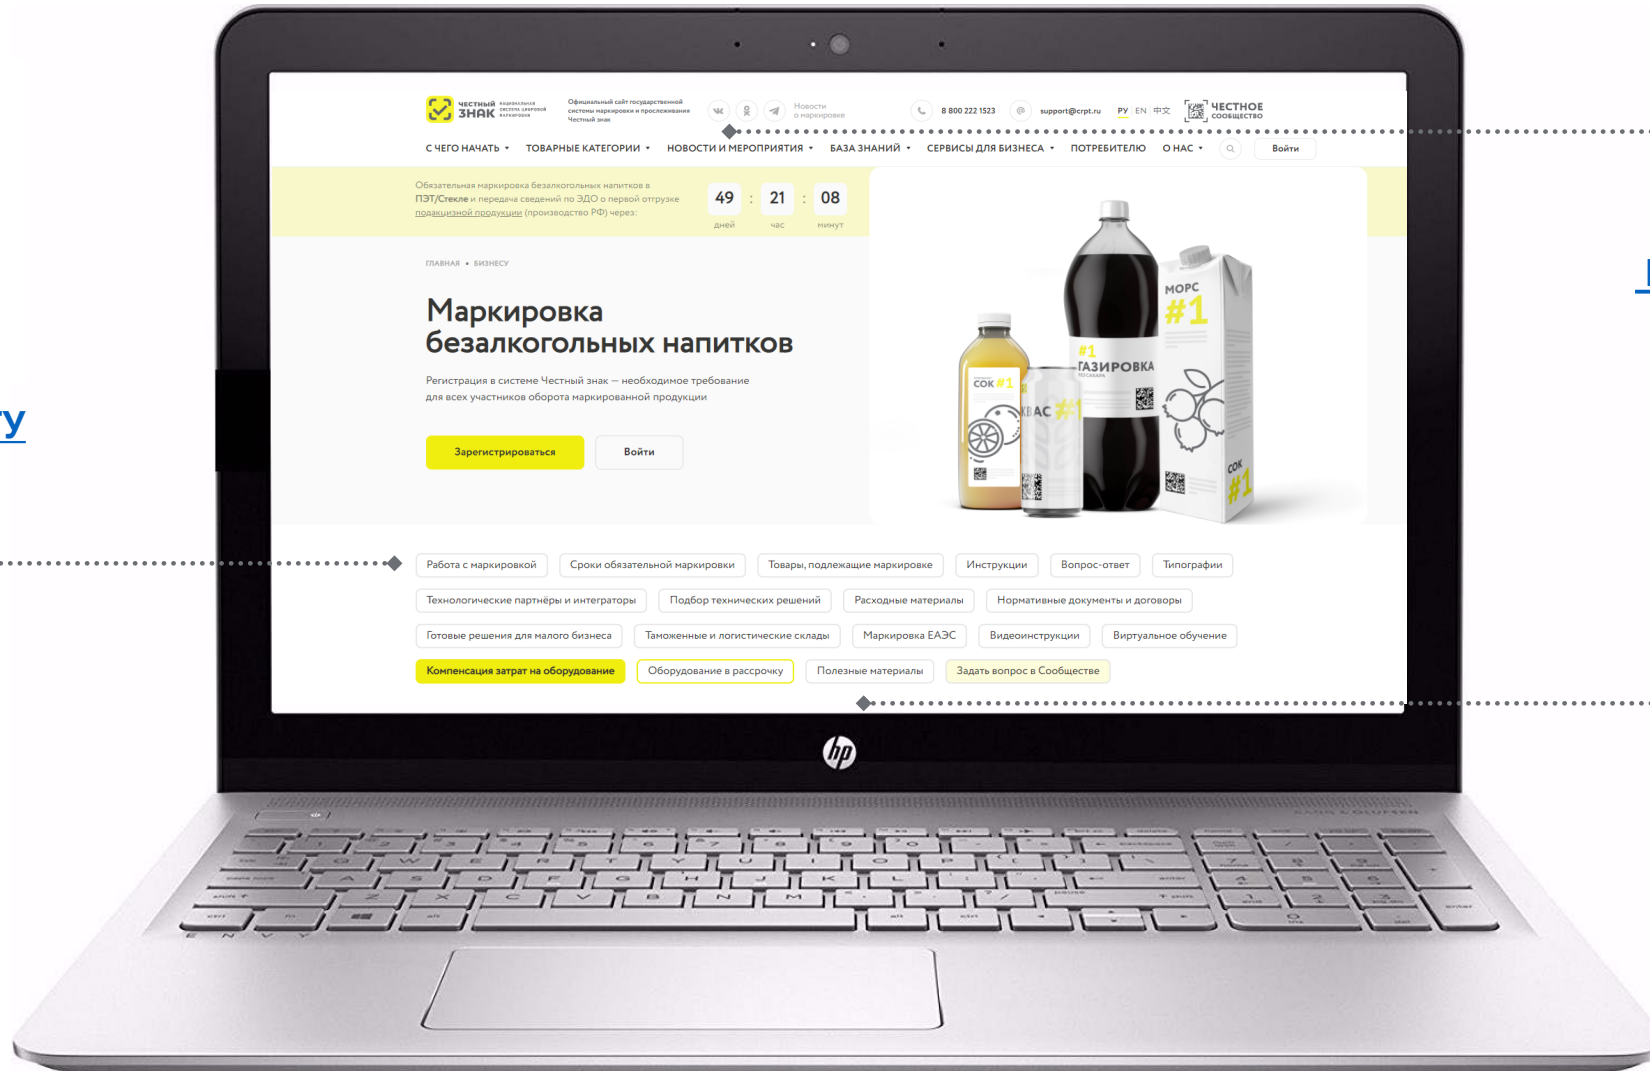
ЧЕСТНЫЙ ЗНАК национальная система цифровой маркировки

Официальный сайт государственной системы маркировки и прослеживания Честный знак

Новости о маркировке

8 800 222 1523

support@crpt.ru

РУ EN 中文

ЧЕСТНОЕ СООБЩЕСТВО

С ЧЕГО НАЧАТЬ • ТОВАРНЫЕ КАТЕГОРИИ • НОВОСТИ И МЕРОПРИЯТИЯ • БАЗА ЗНАНИЙ • СЕРВИСЫ ДЛЯ БИЗНЕСА • ПОТРЕБИТЕЛЮ О НАС • Войти

Обязательная маркировка безалкогольных напитков в ПЭТ/Стекле и передача сведений по ЭДО о первой отгрузке подакцизной продукции (производство РФ) через:

49 дней : 21 час : 08 минут

ГЛАВНАЯ • БИЗНЕСУ

Маркировка безалкогольных напитков

Регистрация в системе Честный знак — необходимое требование для всех участников оборота маркированной продукции

Зарегистрироваться

Войти

МОРС #1

#1 ГАЗИРОВКА

СОК #1

КВАС #1

СОК #1

Работа с маркировкой

Сроки обязательной маркировки

Товары, подлежащие маркировке

Инструкции

Вопрос-ответ

Типографии

Технологические партнёры и интеграторы

Подбор технических решений

Расходные материалы

Нормативные документы и договоры

Готовые решения для малого бизнеса

Таможенные и логистические склады

Маркировка ЕАЭС

Видеоинструкции

Виртуальное обучение

Компенсация затрат на оборудование

Оборудование в рассрочку

Полезные материалы

Задать вопрос в Сообществе

ту

hp